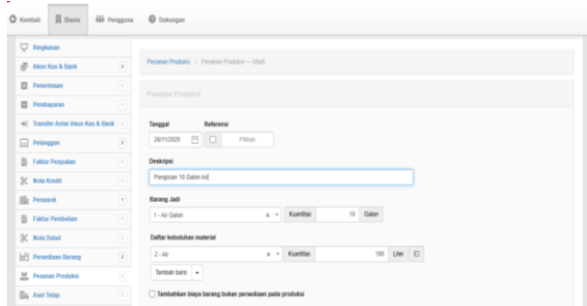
Kembali Bisnis Pengguna Dukungan

Ringkasan
Akun Kas & Bank 2
Penerimaan
Pembayaran
Transfer Antar Akun Kas & Bank
Pelanggan 2
Faktur Penjualan
Nota Kredit
Pemasok
Faktur Pembelian
Nota Debet
Persediaan Barang 3
Pesanan Produksi
Aset Tetap

Pesanan Produksi › Pesanan Produksi — Ubah

Pesanan Produksi

Tanggal
26/11/2025
Referensi
Pilihan

Deskripsi
Pengisian 10 Galon Air

Barang Jadi
1 - Air Galon
Kuantitas 10 Galon

Daftar kebutuhan material
2 - Air
Kuantitas 190 Liter

Tambah baris

Tambahkan biaya barang bukan persediaan pada produksi